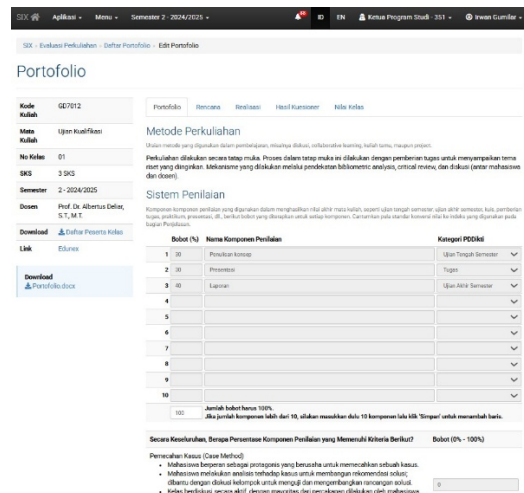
SIX  Aplikasi ▾  Menu ▾  Semester 2 - 2024/2025 ▾  ID  EN  Ketua Program Studi - 351 ▾  Irwan Gumilar ▾

SIX › Evaluasi Perkuliahan › Daftar Portofolio › Edit Portofolio

Portofolio

| | |
|---|---|
| Kode Kuliah | GD7012 |
| Mata Kuliah | Ujian Kualifikasi |
| No Kelas | 01 |
| SKS | 3 SKS |
| Semester | 2 - 2024/2025 |
| Dosen | Prof. Dr. Albertus Deliar, S.T., M.T. |
| Download | Daftar Peserta Kelas |
| Link | Edunex |

Download
Portofolio.docx

Portofolio  Rencana  Realisasi  Hasil Kuesioner  Nilai Kelas

Metode Perkuliahan

Uraian metode yang digunakan dalam pembelajaran, misalnya diskusi, collaborative learning, kuliah tamu, maupun projek.

Perkuliahan dilakukan secara tatap muka. Proses dalam tatap muka ini dilakukan dengan pemberian tugas untuk menyampaikan tema riset yang diinginkan. Mekanisme yang dilakukan meliputi pendekatan bibliometric analysis, critical review, dan diskusi (antar mahasiswa dan dosen).

Sistem Penilaian

Komponen-komponen penilaian yang digunakan dalam menghasilkan nilai akhir mata kuliah, seperti ujian tengah semester, ujian akhir semester, kuis, pemberian tugas, praktikum, presentasi, dll., berikut bobot yang diterapkan untuk setiap komponen. Cantumkan pula standar konversi nilai ke indeks yang digunakan pada bagian Penjelasan.

| | Bobot (%) | Nama Komponen Penilaian | Kategori PDDikti |
|---|---|---|---|
| 1 | 30 | Penulisan konsep | Ujian Tengah Semester |
| 2 | 30 | Presentasi | Tugas |
| 3 | 40 | Laporan | Ujian Akhir Semester |
| 4 | | | |
| 5 | | | |
| 6 | | | |
| 7 | | | |
| 8 | | | |
| 9 | | | |
| 10 | | | |

100  Jumlah bobot harus 100%.
Jika jumlah komponen lebih dari 10, silakan masukkan dulu 10 komponen lalu klik 'Simpan' untuk menambah baris.

Secara Keseluruhan, Berapa Persentase Komponen Penilaian yang Memenuhi Kriteria Berikut?  Bobot (0% - 100%)

Pemecahan Kasus (Case Method)
• Mahasiswa berperan sebagai protagonis yang berusaha untuk memecahkan sebuah kasus.
• Mahasiswa melakukan analisis terhadap kasus untuk membangun rekomendasi solusi; dibantu dengan diskusi kelompok untuk menguji dan mengembangkan rancangan solusi.
• Kelas berdiskusi secara aktif dengan mayoritas dari percakapan dilakukan oleh mahasiswa.

0